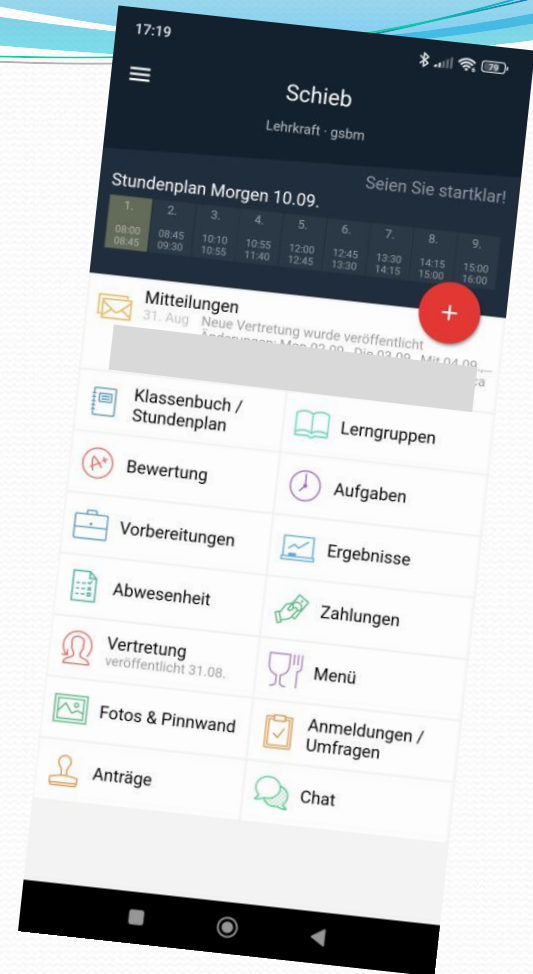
17:19

79

Schieb

Lehrkraft · gsbm

Stundenplan Morgen 10.09.

Seien Sie startklar!

| 1. | 2. | 3. | 4. | 5. | 6. | 7. | 8. | 9. |
|---|---|---|---|---|---|---|---|---|
| 08:00 08:45 | 08:45 09:30 | 10:10 10:55 | 10:55 11:40 | 12:00 12:45 | 12:45 13:30 | 13:30 14:15 | 14:15 15:00 | 15:00 16:00 |

Mitteilungen

31. Aug Neue Vertretung wurde veröffentlicht

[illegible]

+

Klassenbuch / Stundenplan

Lerngruppen

Bewertung

Aufgaben

Vorbereitungen

Ergebnisse

Abwesenheit

Zahlungen

Vertretung
veröffentlicht 31.08.

Menü

Fotos & Pinnwand

Anmeldungen / Umfragen

Anträge

Chat